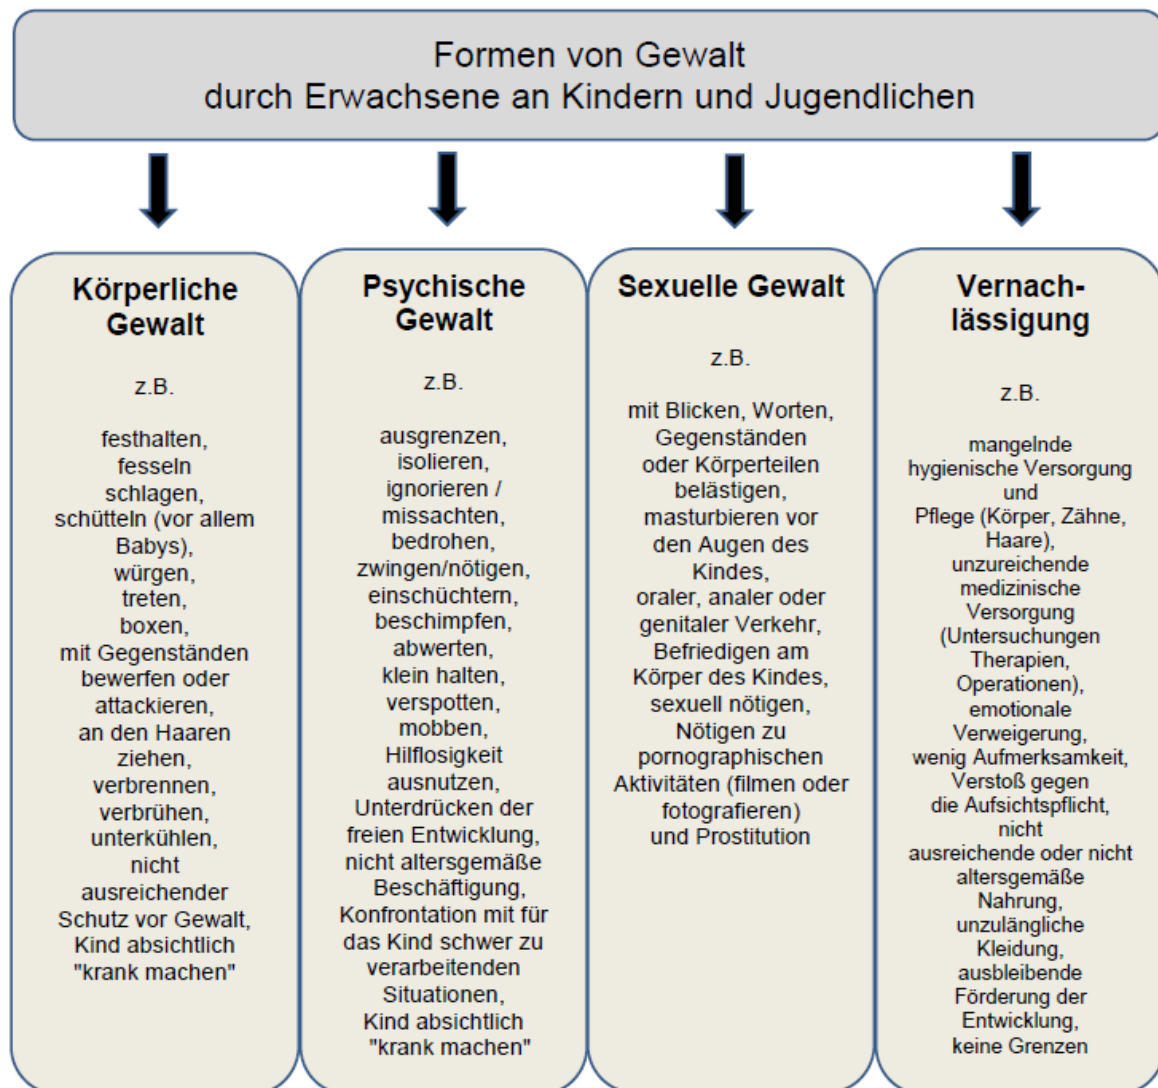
Formen von Gewalt
durch Erwachsene an Kindern und Jugendlichen

Körperliche Gewalt

z.B.

festhalten, fesseln schlagen, schütteln (vor allem Babys), würgen, treten, boxen, mit Gegenständen bewerfen oder attackieren, an den Haaren ziehen, verbrennen, verbrühen, unterkühlen, nicht ausreichender Schutz vor Gewalt, Kind absichtlich "krank machen"

Psychische Gewalt

z.B.

ausgrenzen, isolieren, ignorieren / missachten, bedrohen, zwingen/nötigen, einschüchtern, beschimpfen, abwerten, klein halten, verspotten, mobben, Hilflosigkeit ausnutzen, Unterdrücken der freien Entwicklung, nicht altersgemäße Beschäftigung, Konfrontation mit für das Kind schwer zu verarbeitenden Situationen, Kind absichtlich "krank machen"

Sexuelle Gewalt

z.B.

mit Blicken, Worten, Gegenständen oder Körperteilen belästigen, masturbieren vor den Augen des Kindes, oraler, analer oder genitaler Verkehr, Befriedigen am Körper des Kindes, sexuell nötigen, Nötigen zu pornographischen Aktivitäten (filmen oder fotografieren) und Prostitution

Vernachlässigung

z.B.

mangelnde hygienische Versorgung und Pflege (Körper, Zähne, Haare), unzureichende medizinische Versorgung (Untersuchungen Therapien, Operationen), emotionale Verweigerung, wenig Aufmerksamkeit, Verstoß gegen die Aufsichtspflicht, nicht ausreichende oder nicht altersgemäße Nahrung, unzulängliche Kleidung, ausbleibende Förderung der Entwicklung, keine Grenzen